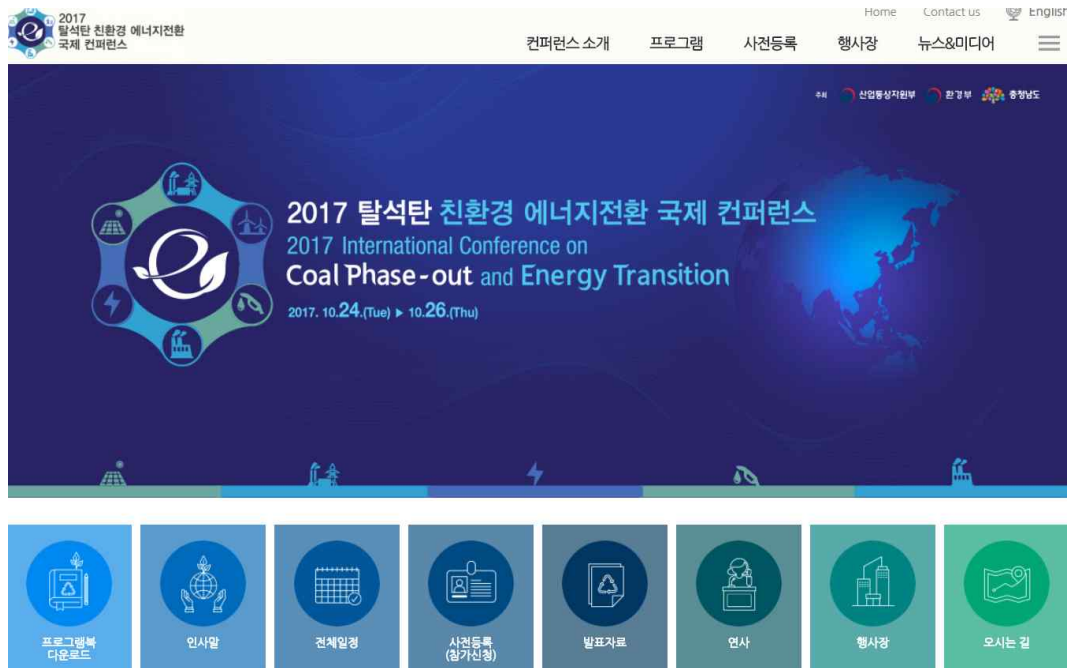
2017 탈석탄 친환경 에너지전환 국제 컨퍼런스

Home Contact us English

컨퍼런스 소개 프로그램 사전등록 행사장 뉴스&미디어

주최 산업통상자원부 환경부 충청남도

2017 탈석탄 친환경 에너지전환 국제 컨퍼런스
2017 International Conference on
Coal Phase-out and Energy Transition
2017. 10.24.(Tue) ▶ 10.26.(Thu)

프로그램북 다운로드
인사말
전체일정
사전등록 (참가신청)
발표자료
연사
행사장
오시는 길